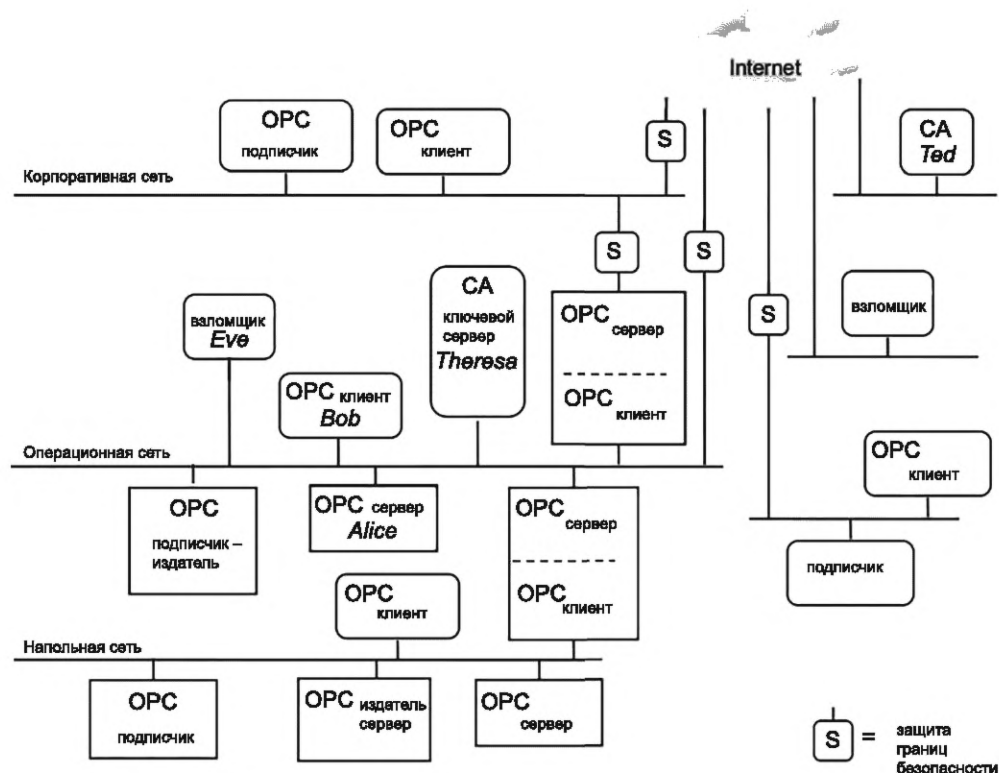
Internet

OPC подписчик

OPC клиент

S

CA Ted

Корпоративная сеть

S

S

взломщик Eve

CA ключевой сервер Theresa

OPC сервер

OPC клиент

S

взломщик

OPC клиент Bob

Операционная сеть

OPC клиент

OPC подписчик – издатель

OPC сервер Alice

OPC сервер

OPC клиент

подписчик

OPC клиент

Напольная сеть

OPC подписчик

OPC издатель сервер

OPC сервер

S = защита границ безопасности